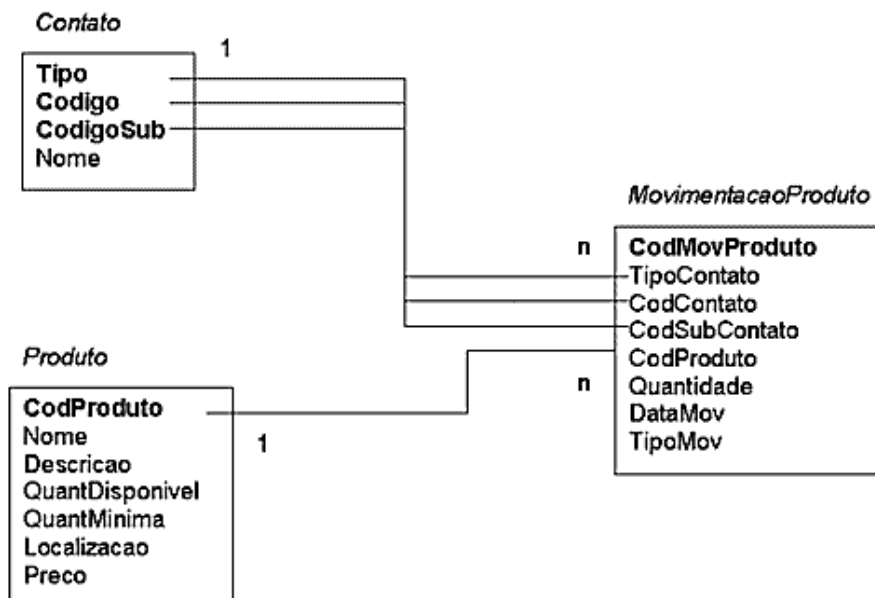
Contato

1

Tipo
Codigo
CodigoSub
Nome

MovimentacaoProduto

n

CodMovProduto
TipoContato
CodContato
CodSubContato
CodProduto
Quantidade
DataMov
TipoMov

n

Produto

CodProduto
Nome
Descricao
QuantDisponivel
QuantMinima
Localizacao
Preco

1